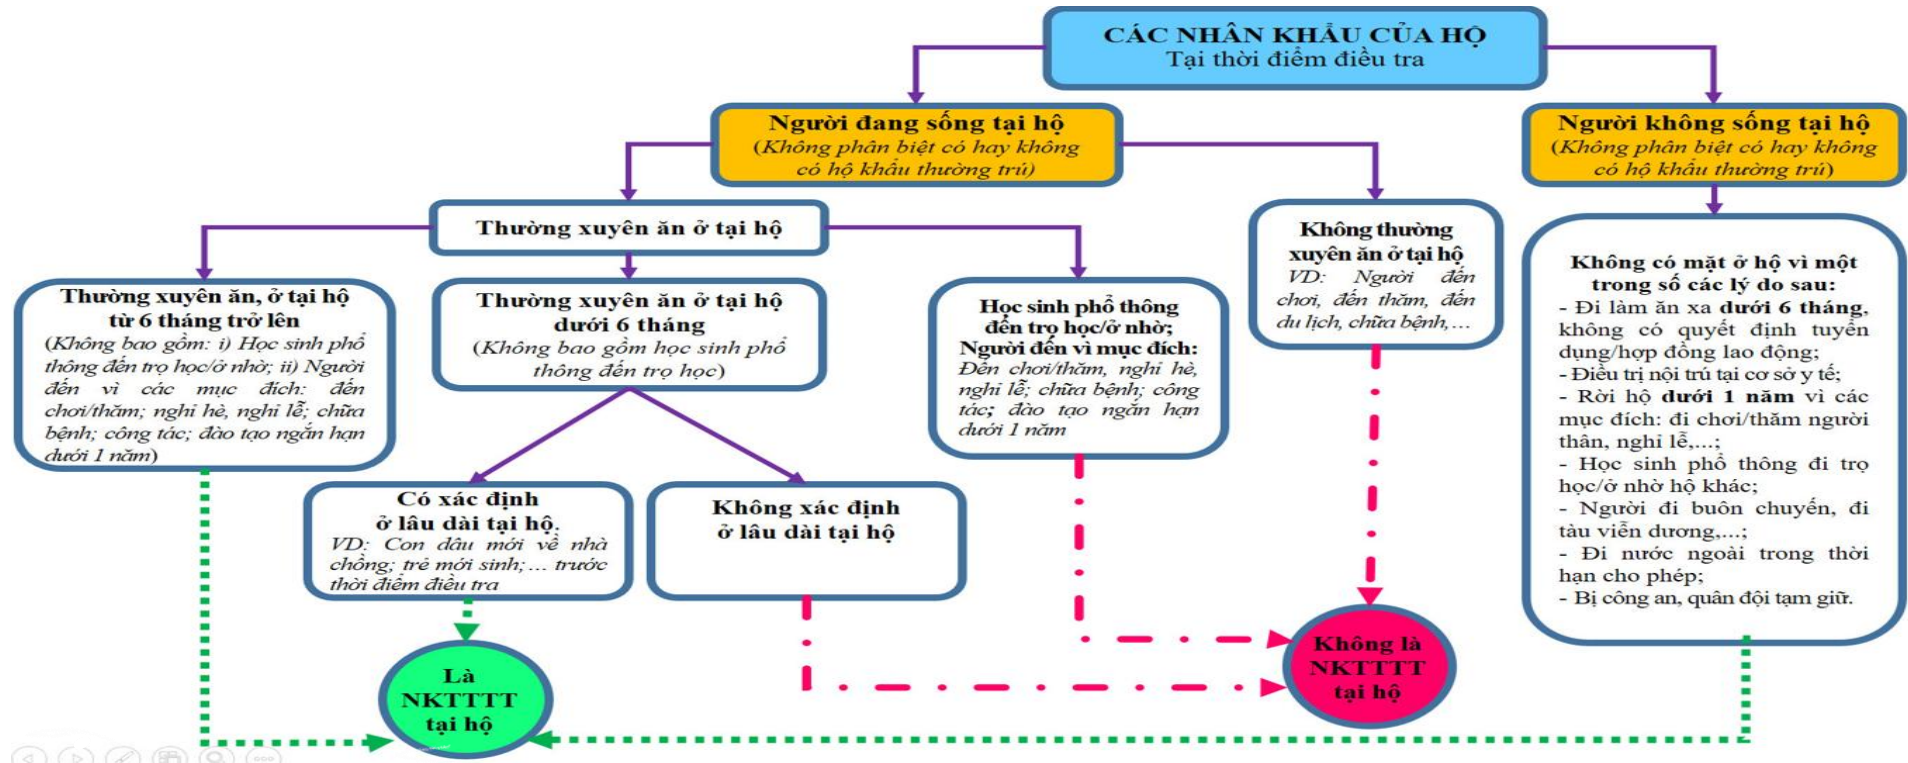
CÁC NHÂN KHẨU CỦA HỘ
Tại thời điểm điều tra

Người đang sống tại hộ
(Không phân biệt có hay không có hộ khẩu thường trú)

Người không sống tại hộ
(Không phân biệt có hay không có hộ khẩu thường trú)

Thường xuyên ăn ở tại hộ

Không thường xuyên ăn ở tại hộ
VD: Người đến chơi, đến thăm, đến du lịch, chữa bệnh,…

Thường xuyên ăn, ở tại hộ từ 6 tháng trở lên
(Không bao gồm: i) Học sinh phổ thông đến trọ học/ở nhờ; ii) Người đến vì các mục đích: đến chơi/thăm; nghỉ hè, nghỉ lễ; chữa bệnh; công tác; đào tạo ngắn hạn dưới 1 năm)

Thường xuyên ăn ở tại hộ dưới 6 tháng
(Không bao gồm học sinh phổ thông đến trọ học)

Học sinh phổ thông đến trọ học/ở nhờ;
Người đến vì mục đích:
Đến chơi/thăm, nghỉ hè, nghỉ lễ; chữa bệnh; công tác; đào tạo ngắn hạn dưới 1 năm

Không có mặt ở hộ vì một trong số các lý do sau:
- Đi làm ăn xa dưới 6 tháng, không có quyết định tuyển dụng/hợp đồng lao động;
- Điều trị nội trú tại cơ sở y tế;
- Rời hộ dưới 1 năm vì các mục đích: đi chơi/thăm người thân, nghỉ lễ,…;
- Học sinh phổ thông đi trọ học/ở nhờ hộ khác;
- Người đi buôn chuyến, đi tàu viễn dương,…;
- Đi nước ngoài trong thời hạn cho phép;
- Bị công an, quân đội tạm giữ.

Có xác định ở lâu dài tại hộ.
VD: Con dâu mới về nhà chồng; trẻ mới sinh;… trước thời điểm điều tra

Không xác định ở lâu dài tại hộ

Là NKTTTT tại hộ

Không là NKTTTT tại hộ